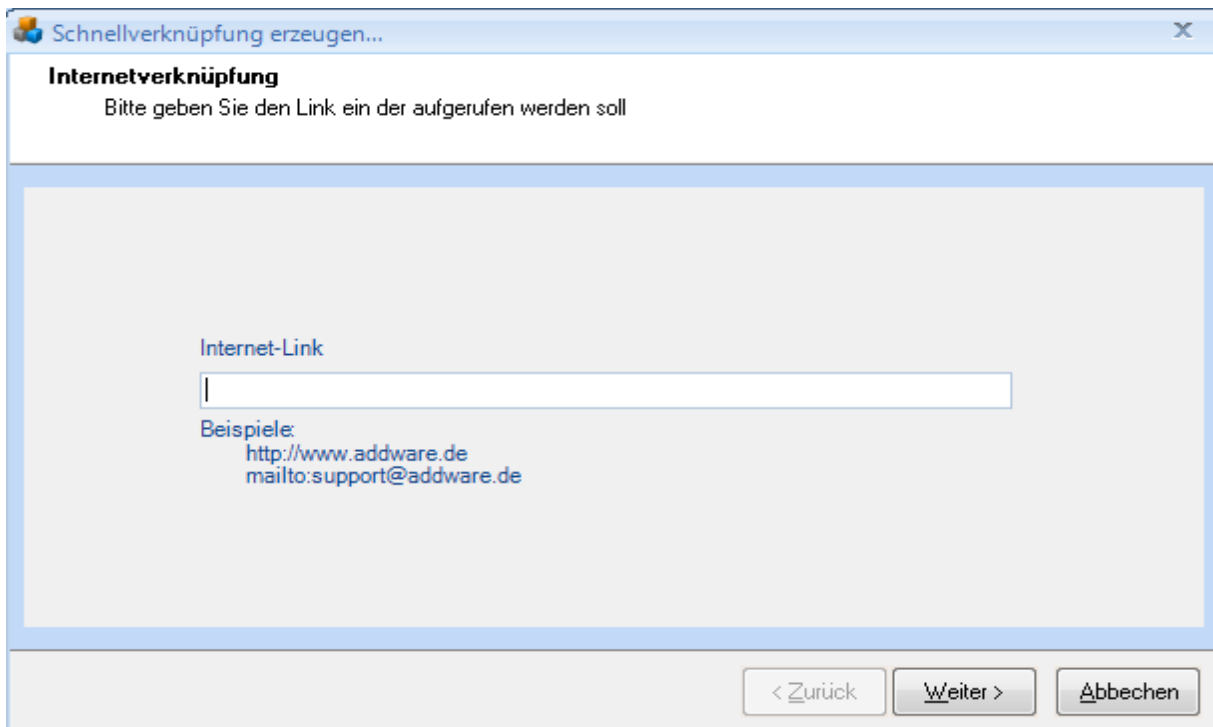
Schnellverknüpfung erzeugen...

X

Internetverknüpfung

Bitte geben Sie den Link ein der aufgerufen werden soll

Internet-Link

Beispiele:
http://www.addware.de
mailto:support@addware.de

< Zurück

Weiter >

Abbechen